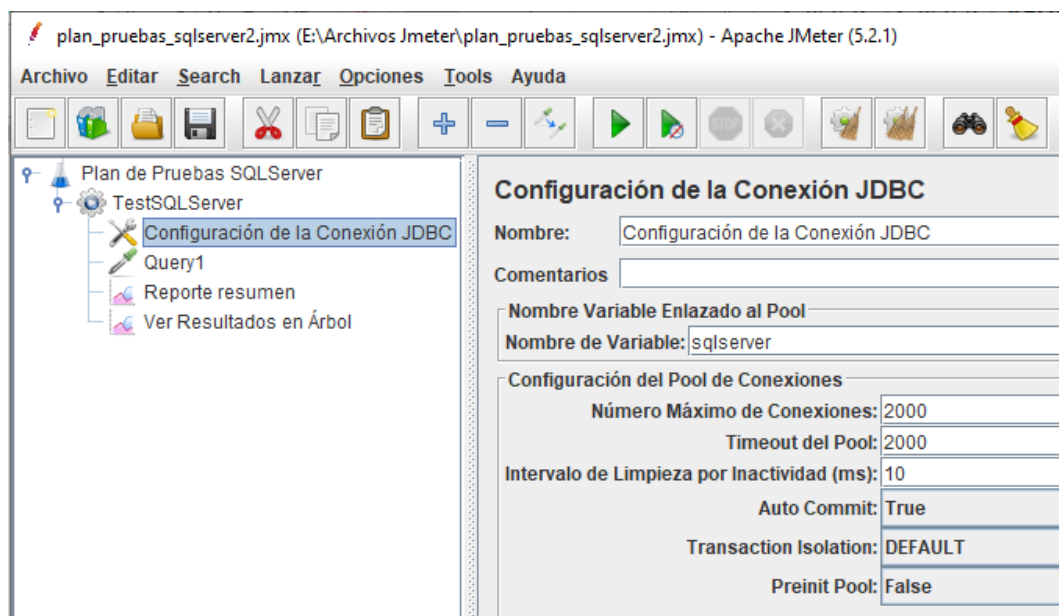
plan_pruebas_sqlserver2.jmx (E:\Archivos Jmeter\plan_pruebas_sqlserver2.jmx) - Apache JMeter (5.2.1)

Archivo Editar Search Lanzar Opciones Tools Ayuda

Plan de Pruebas SQLServer
TestSQLServer
Configuración de la Conexión JDBC
Query1
Reporte resumen
Ver Resultados en Árbol

Configuración de la Conexión JDBC

Nombre: Configuración de la Conexión JDBC

Comentarios

Nombre Variable Enlazado al Pool

Nombre de Variable: sqlserver

Configuración del Pool de Conexiones

Número Máximo de Conexiones: 2000

Timeout del Pool: 2000

Intervalo de Limpieza por Inactividad (ms): 10

Auto Commit: True

Transaction Isolation: DEFAULT

Preinit Pool: False